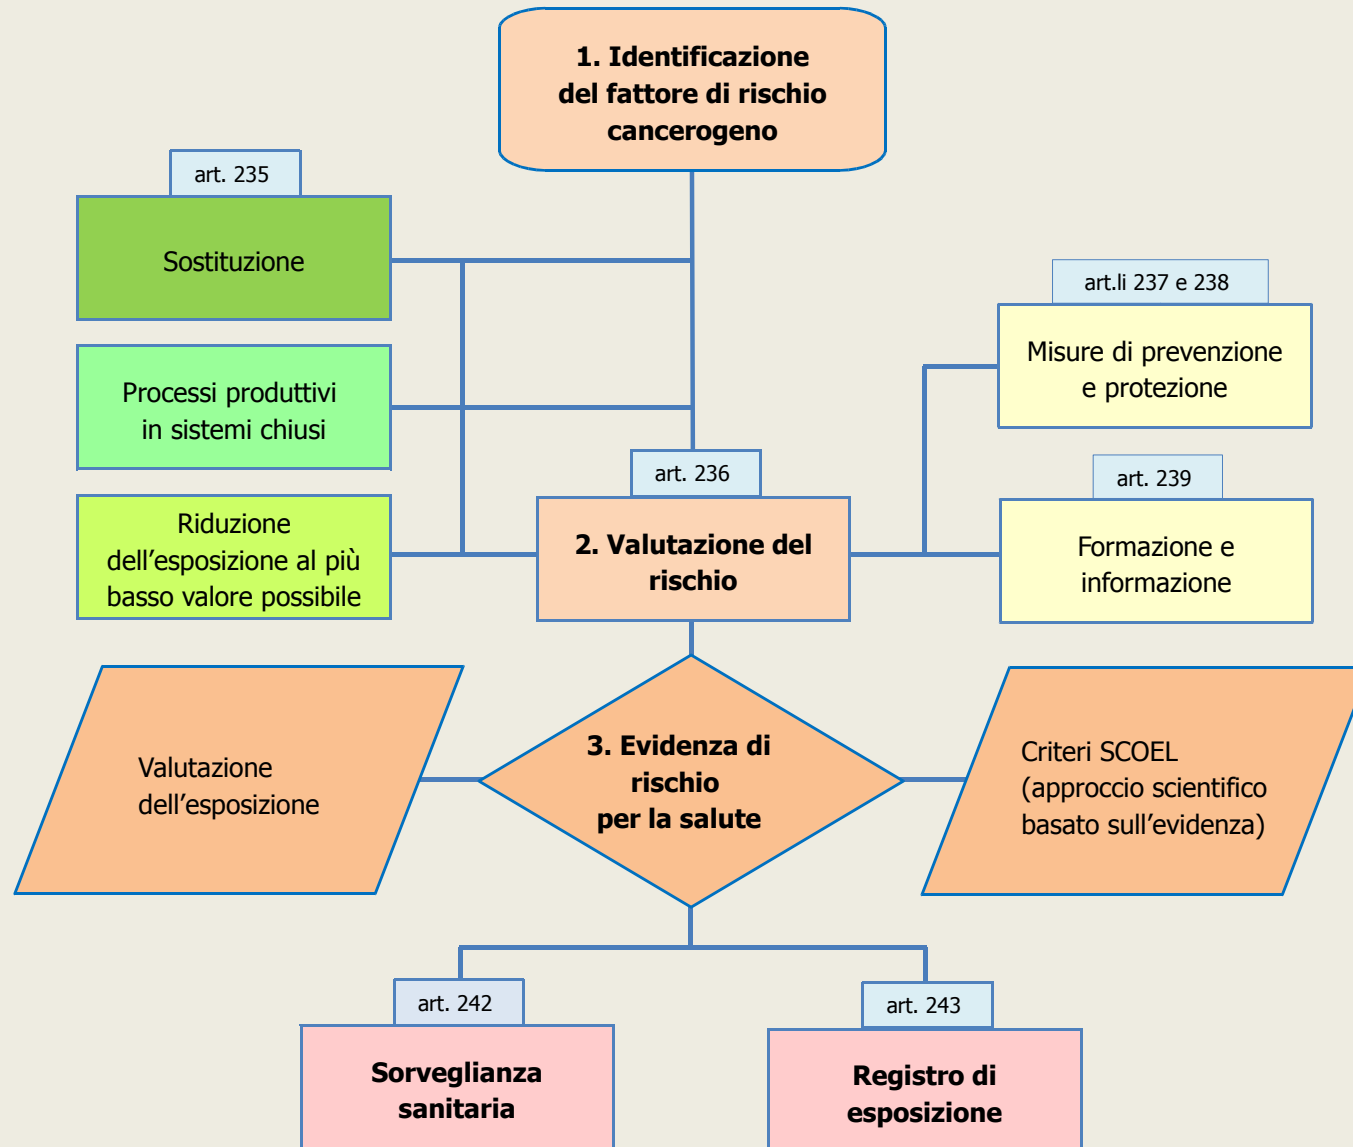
1. Identificazione del fattore di rischio cancerogeno

art. 235

Sostituzione

Processi produttivi in sistemi chiusi

Riduzione dell’esposizione al più basso valore possibile

art.li 237 e 238

Misure di prevenzione e protezione

art. 239

Formazione e informazione

art. 236

2. Valutazione del rischio

Valutazione dell’esposizione

3. Evidenza di rischio per la salute

Criteri SCOEL (approccio scientifico basato sull’evidenza)

art. 242

Sorveglianza sanitaria

art. 243

Registro di esposizione